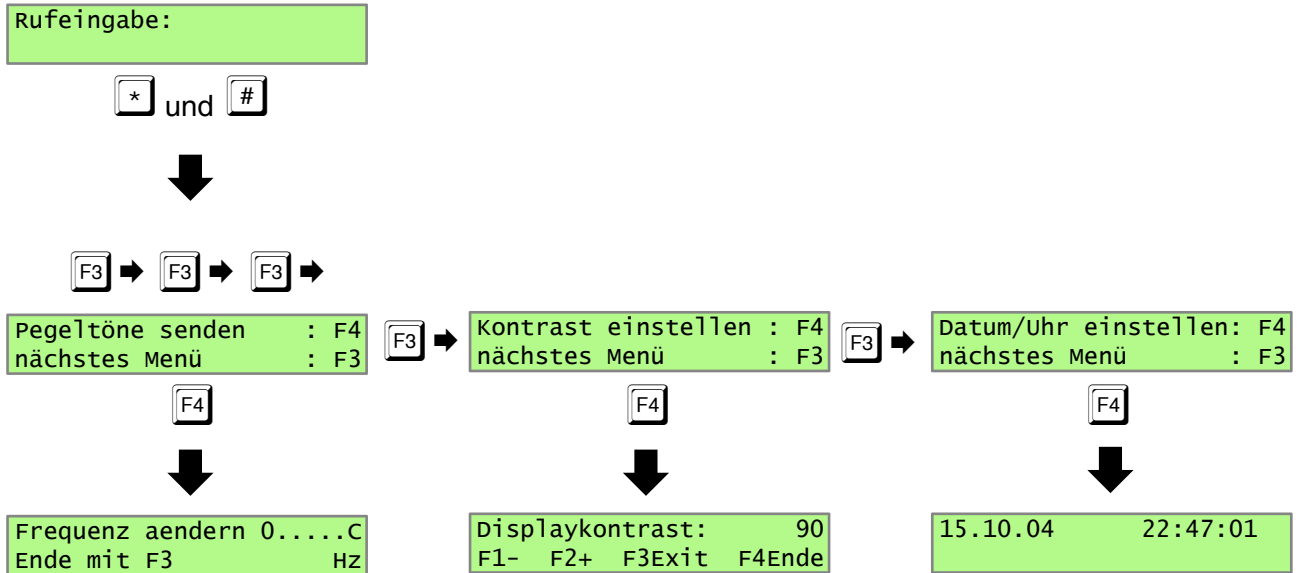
Rufeingabe:

* und #

F3 F3 F3

Pegeltöne senden : F4
nächstes Menü : F3

F3

Kontrast einstellen : F4
nächstes Menü : F3

F3

Datum/Uhr einstellen: F4
nächstes Menü : F3

F4

F4

F4

Frequenz aendern 0.....C
Ende mit F3 Hz

Displaykontrast: 90
F1- F2+ F3Exit F4Ende

15.10.04 22:47:01